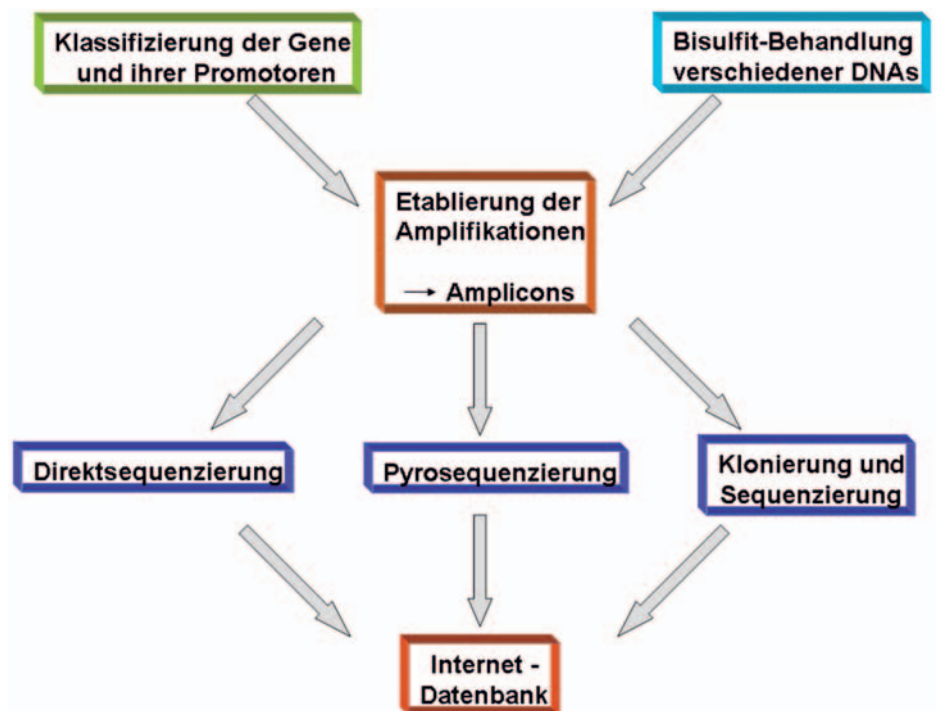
Klassifizierung der Gene und ihrer Promotoren

Bisulfit-Behandlung verschiedener DNAs

Etablierung der Amplifikationen

→ Amplicons

Direktsequenzierung

Pyrosequenzierung

Klonierung und Sequenzierung

Internet - Datenbank